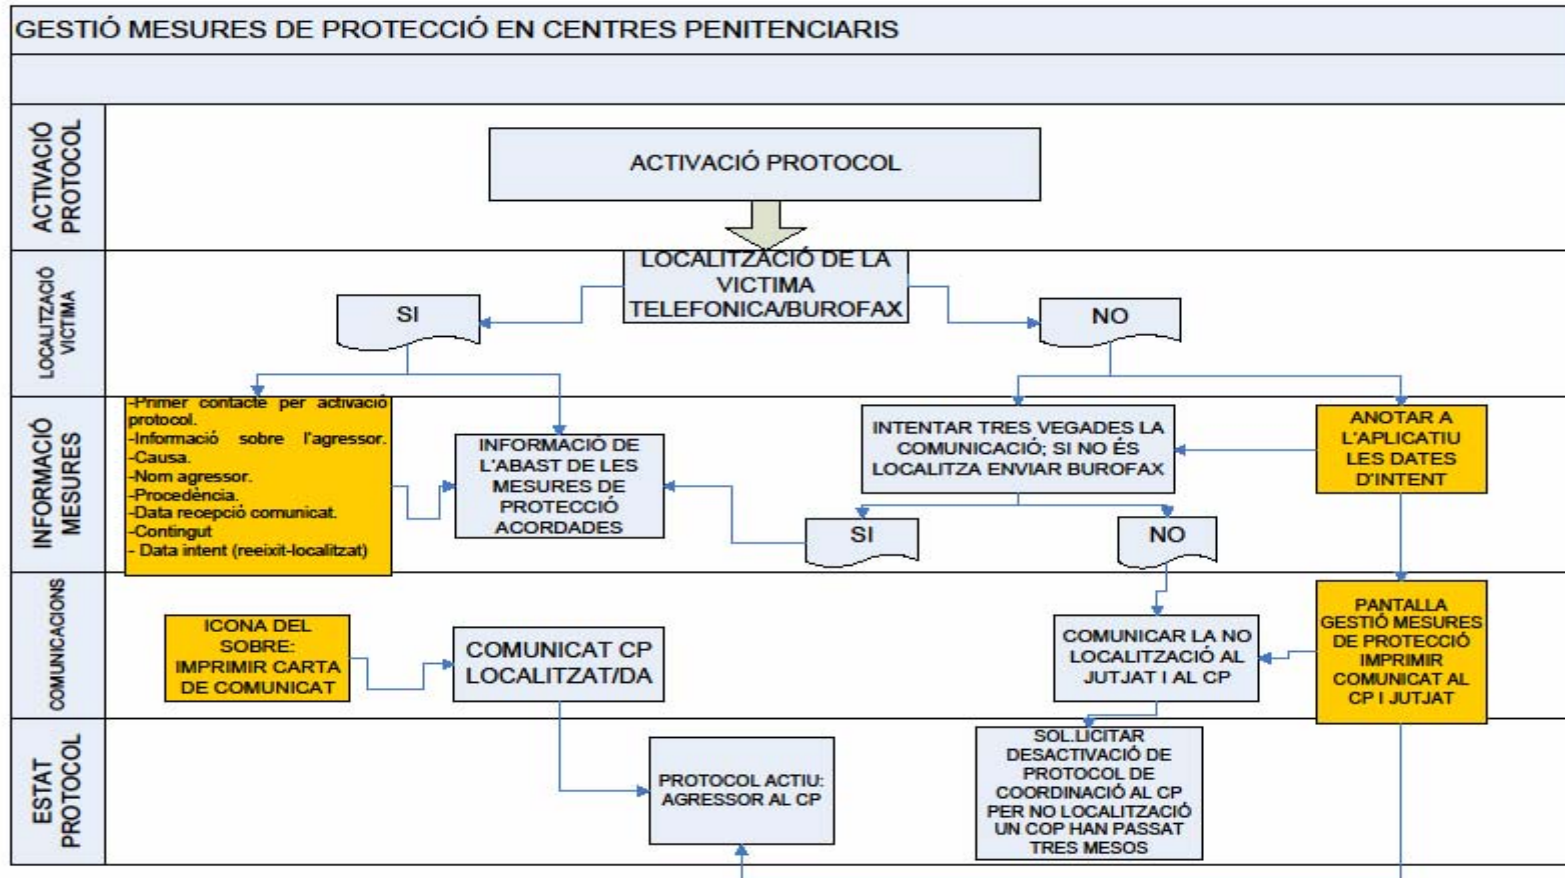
GESTIÓ MESURES DE PROTECCIÓ EN CENTRES PENITENCIARIS

ACTIVACIÓ PROTOCOL

ACTIVACIÓ PROTOCOL

LOCALITZACIÓ VICTIMA

LOCALITZACIÓ DE LA VICTIMA TELEFONICA/BUROFAX

SI

NO

INFORMACIÓ MESURES

-Primer contacte per activació protocol.
-Informació sobre l'agressor.
-Causa.
-Nom agressor.
-Procedència.
-Data recepció comunicat.
-Contingut
- Data intent (reeixit-localitzat)

INFORMACIÓ DE L'ABAST DE LES MESURES DE PROTECCIÓ ACORDADES

INTENTAR TRES VEGADES LA COMUNICACIÓ; SI NO ÉS LOCALITZA ENVIAR BUROFAX

ANOTAR A L'APLICATIU LES DATES D'INTENT

SI

NO

COMUNICACIONS

ICONA DEL SOBRE: IMPRIMIR CARTA DE COMUNICAT

COMUNICAT CP LOCALITZAT/DA

COMUNICAR LA NO LOCALITZACIÓ AL JUTJAT I AL CP

PANTALLA GESTIÓ MESURES DE PROTECCIÓ IMPRIMIR COMUNICAT AL CP I JUTJAT

ESTAT PROTOCOL

PROTOCOL ACTIU: AGRESSOR AL CP

SOL.LICITAR DESACTIVACIÓ DE PROTOCOL DE COORDINACIÓ AL CP PER NO LOCALITZACIÓ UN COP HAN PASSAT TRES MESOS